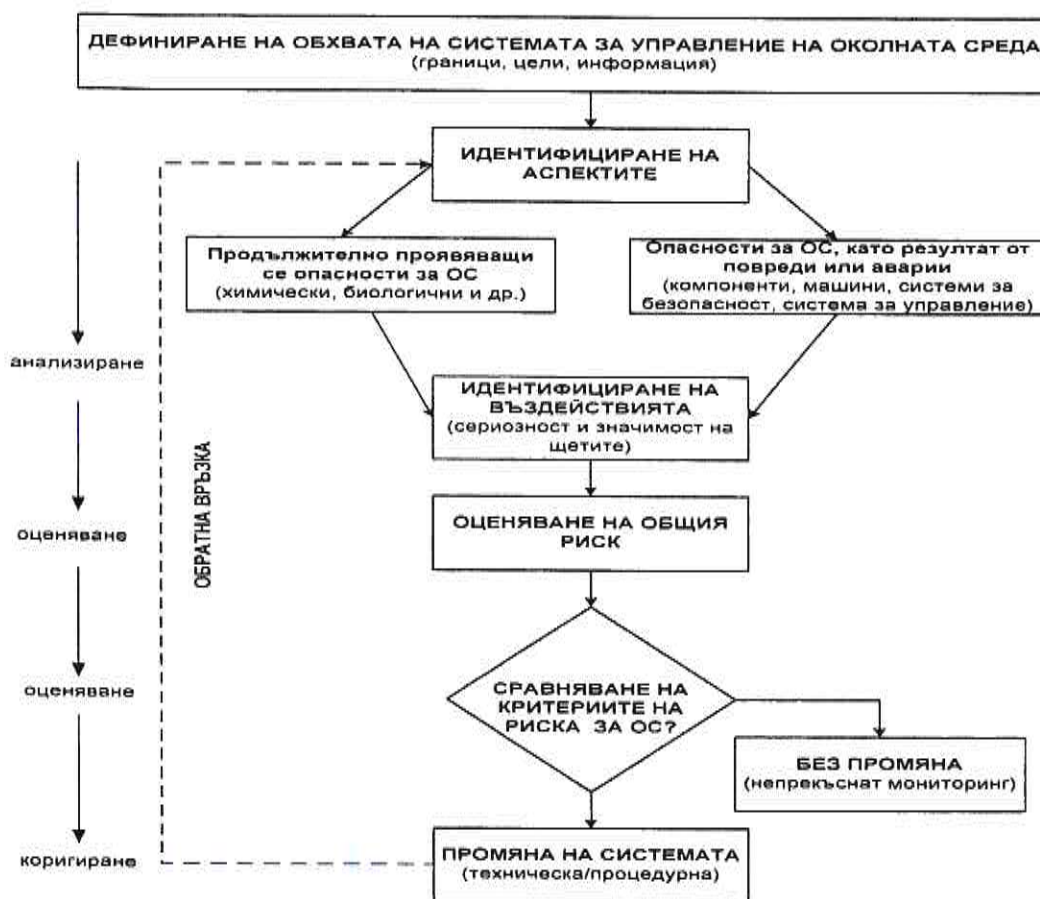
ДЕФИНИРАНЕ НА ОБХВАТА НА СИСТЕМАТА ЗА УПРАВЛЕНИЕ НА ОКОЛНАТА СРЕДА
(граници, цели, информация)

ИДЕНТИФИЦИРАНЕ НА АСПЕКТИТЕ

Продължително проявяващи се опасности за ОС
(химически, биологични и др.)

Опасности за ОС, като резултат от повреди или аварии
(компоненти, машини, системи за безопасност, система за управление)

ИДЕНТИФИЦИРАНЕ НА ВЪЗДЕЙСТВИЯТА
(сериозност и значимост на щетите)

ОЦЕНЯВАНЕ НА ОБЩИЯ РИСК

СРАВНЯВАНЕ НА КРИТЕРИИТЕ НА РИСКА ЗА ОС?

БЕЗ ПРОМЯНА
(непрекъснат мониторинг)

ПРОМЯНА НА СИСТЕМАТА
(техническа/процедурна)

ОБРАТНА ВРЪЗКА

анализиране

оценяване

оценяване

коригиране